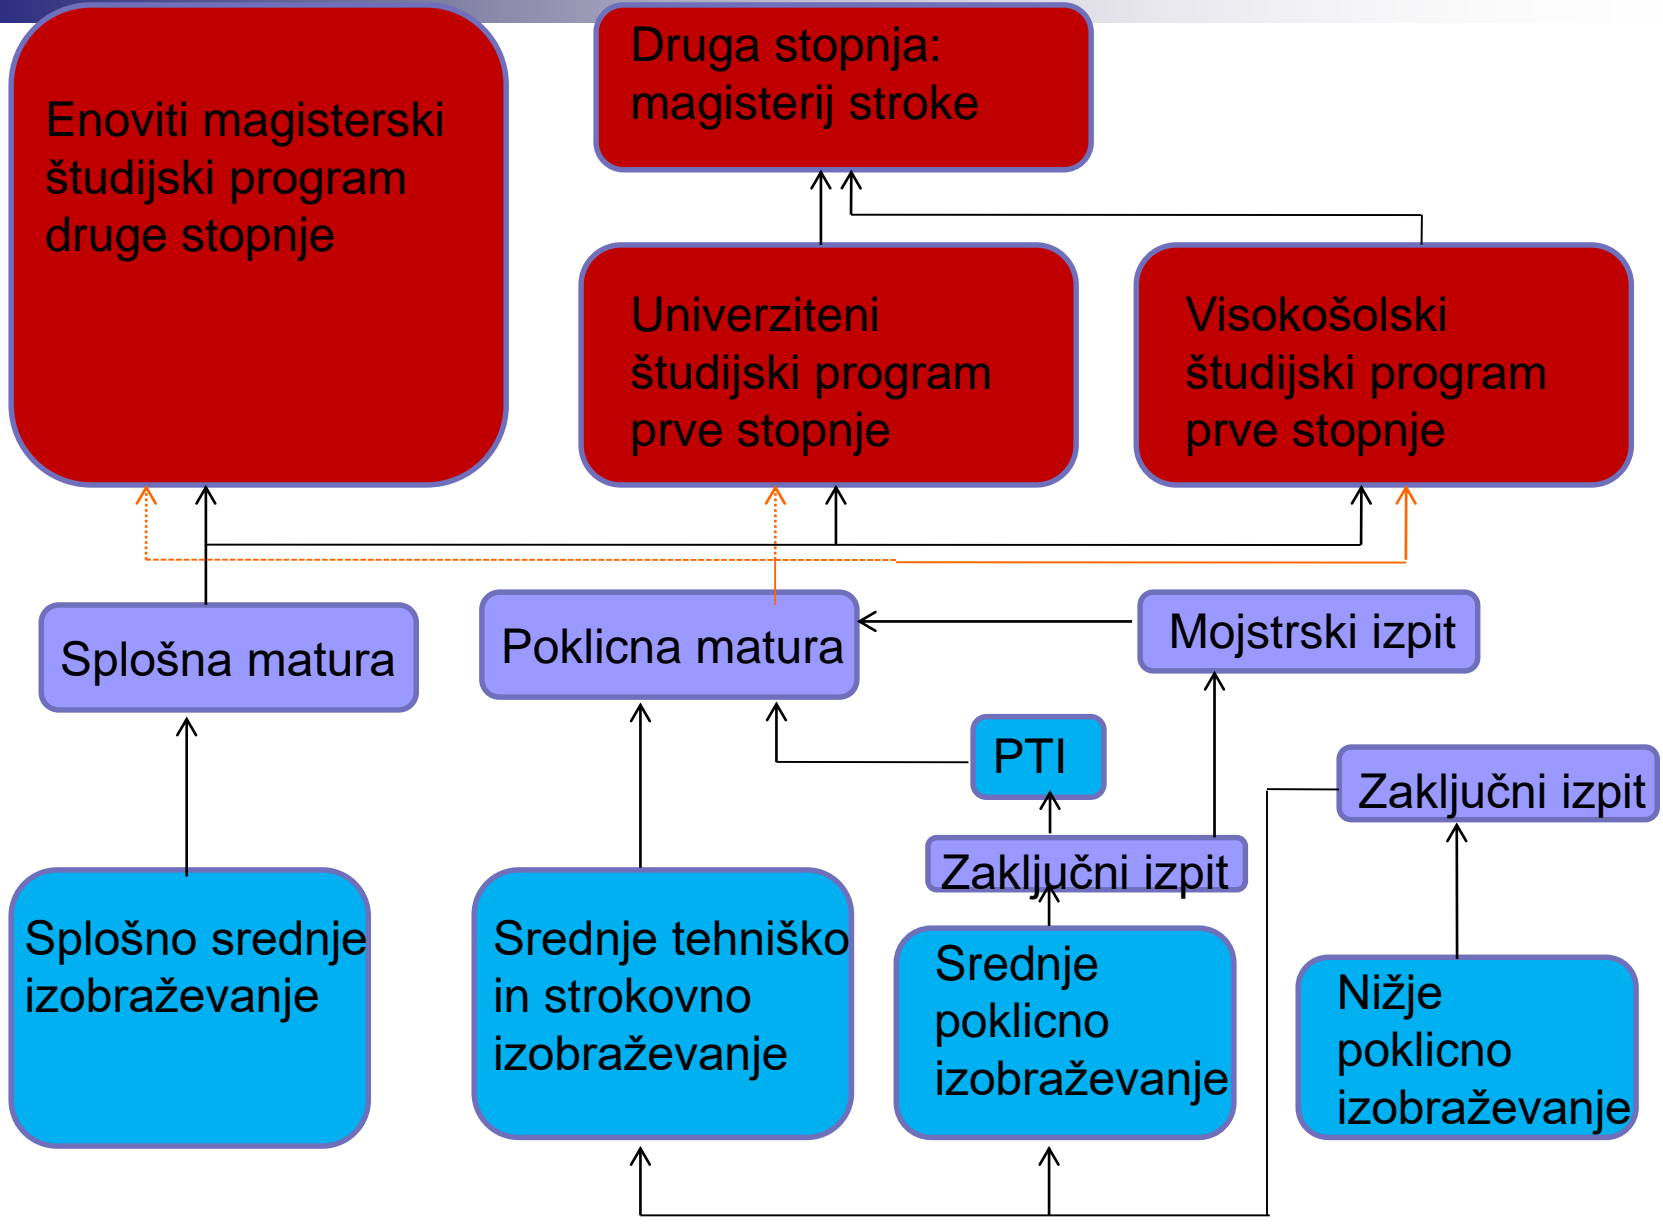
Enoviti magisterski študijski program druge stopnje

Druga stopnja: magisterij stroke

Univerziteni študijski program prve stopnje

Visokošolski študijski program prve stopnje

Splošna matura

Poklicna matura

Mojstrski izpit

PTI

Zaključni izpit

Zaključni izpit

Splošno srednje izobraževanje

Srednje tehniško in strokovno izobraževanje

Srednje poklicno izobraževanje

Nižje poklicno izobraževanje